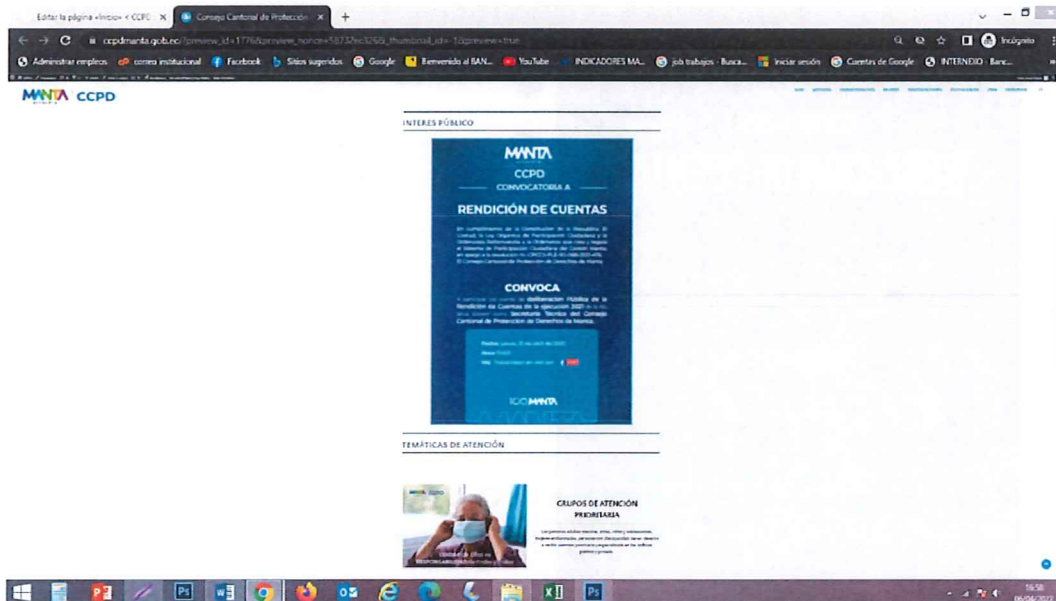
Editar la página «Inicio» < CCPD | Consejo Cantonal de Protección | +

ccpdmanta.gob.ec/?preview_id=1776&preview_nonce=58732ec3268_thumbnail_id=-1&preview=true

Incógnito

Administrar empleos | correo institucional | Facebook | Sitios sugeridos | Google | Bienvenido al BAN... | YouTube | INDICADORES MA... | job trabajos - Busca... | Iniciar sesión | Cuentas de Google | INTERNDIO - Banc...

MANTA CCPD

INTERES PÚBLICO

MANTA
CCPD
CONVOCATORIA A
RENDICIÓN DE CUENTAS

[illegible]

CONVOCA

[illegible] deliberación Pública de la Rendición de Cuentas de la ejecución 2021 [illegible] Secretaría Técnica del Consejo Cantonal de Protección de Derechos de Manta.

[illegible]

MANTA

TEMÁTICAS DE ATENCIÓN

GRUPOS DE ATENCIÓN PRIORITARIA

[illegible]

16:58
06/04/2022